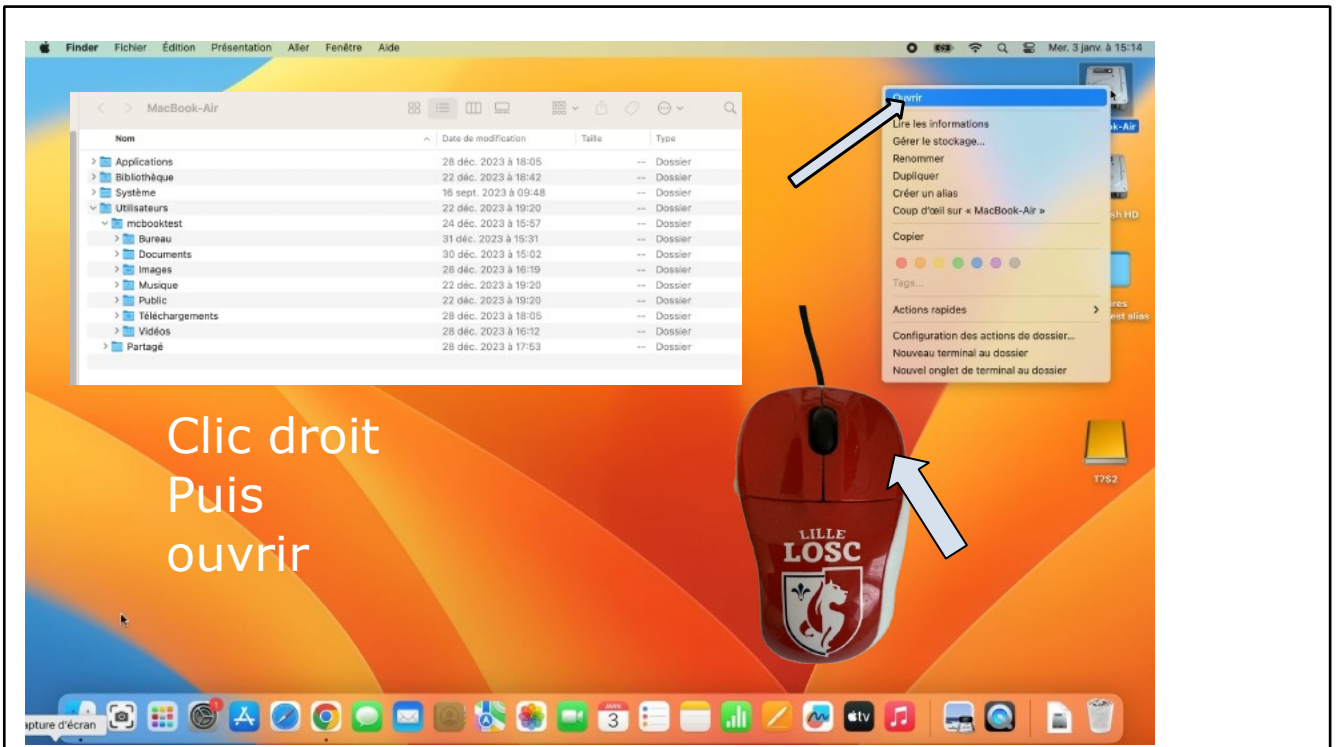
Finder Fichier Édition Présentation Aller Fenêtre Aide

Mer. 3 janv. à 15:14

MacBook-Air

| Nom | Date de modification | Taille | Type |
|---|---|---|---|
| Applications | 28 déc. 2023 à 18:05 | -- | Dossier |
| Bibliothèque | 22 déc. 2023 à 18:42 | -- | Dossier |
| Système | 16 sept. 2023 à 09:48 | -- | Dossier |
| Utilisateurs | 22 déc. 2023 à 19:20 | -- | Dossier |
| mcbooktest | 24 déc. 2023 à 15:57 | -- | Dossier |
| Bureau | 31 déc. 2023 à 15:31 | -- | Dossier |
| Documents | 30 déc. 2023 à 15:02 | -- | Dossier |
| Images | 28 déc. 2023 à 16:19 | -- | Dossier |
| Musique | 22 déc. 2023 à 19:20 | -- | Dossier |
| Public | 22 déc. 2023 à 19:20 | -- | Dossier |
| Téléchargements | 28 déc. 2023 à 18:05 | -- | Dossier |
| Vidéos | 28 déc. 2023 à 16:12 | -- | Dossier |
| Partagé | 28 déc. 2023 à 17:53 | -- | Dossier |

Ouvrir
Lire les informations
Gérer le stockage...
Renommer
Dupliquer
Créer un alias
Coup d'œil sur « MacBook-Air »
Copier
Tags...
Actions rapides
Configuration des actions de dossier...
Nouveau terminal au dossier
Nouvel onglet de terminal au dossier

ok-Air
sh HD
ires
est alias
T7S2

Clic droit
Puis
ouvrir

LILLE
LOSC

apture d'écran
3